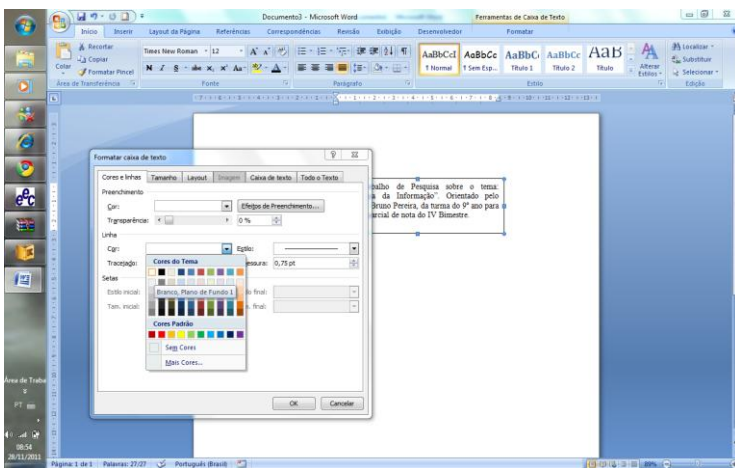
Documento3 - Microsoft Word

Ferramentas de Caixa de Texto

Início Inserir Layout da Página Referências Correspondências Revisão Exibição Desenvolvedor Formatar

Recortar
Copiar
Colar
Formatar Pincel
Área de Transferência

Times New Roman 12
Fonte

Parágrafo

AaBbCcI AaBbCc AaBbC AaBbCc AaB
¶ Normal ¶ Sem Esp... Título 1 Título 2 Título
Estilo

Alterar Estilos

Localizar
Substituir
Selecionar
Edição

Formatar caixa de texto

Cores e linhas Tamanho Layout Imagem Caixa de texto Todo o Texto

Preenchimento
Cor:
Efeitos de Preenchimento...
Transparência: 0 %

Linha
Cor:
Estilo:
Tracejado:
Espessura: 0,75 pt

Setas
Estilo inicial:
Tam. inicial:
Estilo final:
Tam. final:

Cores do Tema
Branco, Plano de Fundo 1
Cores Padrão
Sem Cores
Mais Cores...

OK Cancelar

balho de Pesquisa sobre o tema: a da Informação". Orientado pelo Bruno Pereira, da turma do 9º ano para rcial de nota do IV Bimestre.

Área de Trabalho
PT
08:54
28/11/2011

Página: 1 de 1 Palavras: 27/27 Português (Brasil)